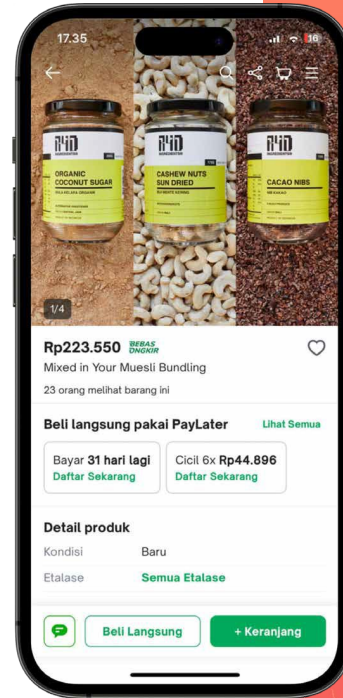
17.35

16

ORGANIC COCONUT SUGAR

CASHEW NUTS SUN DRIED

CACAO NIBS

1/4

Rp223.550 BEBAS ONGKIR

Mixed in Your Muesli Bundling

23 orang melihat barang ini

Beli langsung pakai PayLater

Lihat Semua

Bayar 31 hari lagi
Daftar Sekarang

Cicil 6x Rp44.896
Daftar Sekarang

Detail produk

Kondisi Baru

Etalase Semua Etalase

Beli Langsung

+ Keranjang